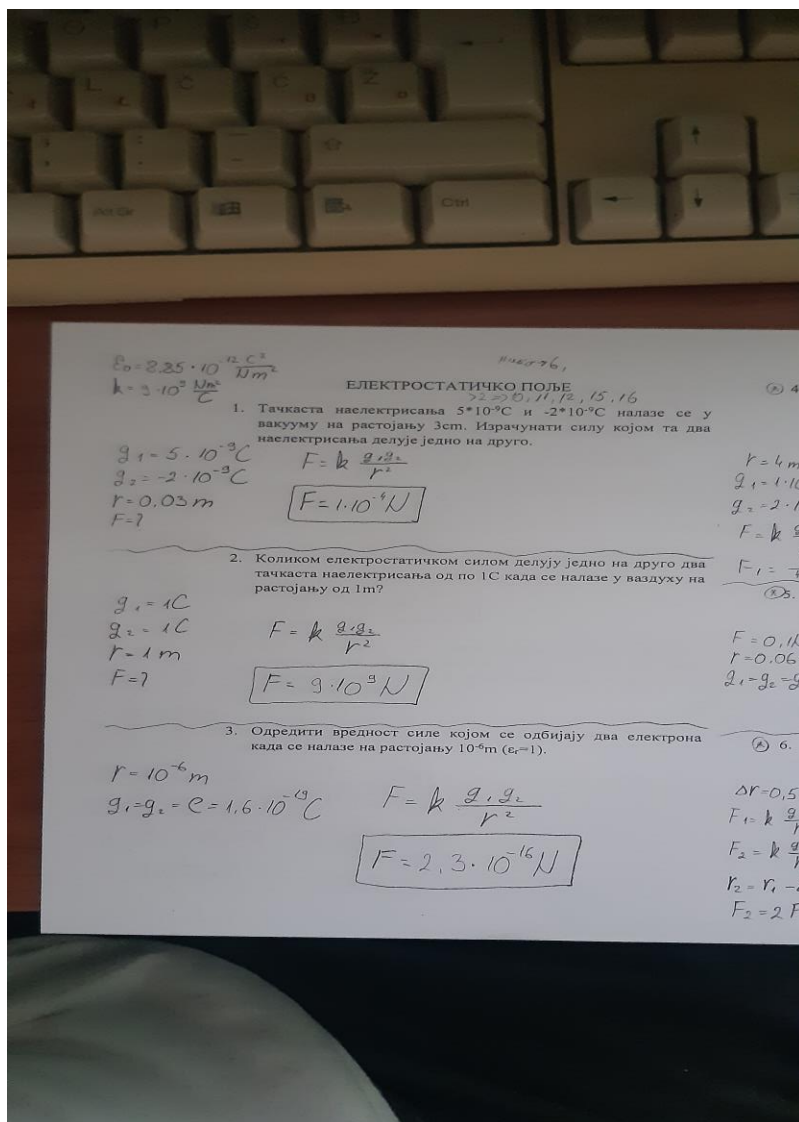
$\varepsilon_0 = 8.85 \cdot 10^{-12} \frac{C^2}{Nm^2}$
$k = 9 \cdot 10^9 \frac{Nm^2}{C}$

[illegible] 76,

ЕЛЕКТРОСТАТИЧКО ПОЉЕ

>2 => 10, 11, 12, 15, 16

1. Тачкаста наелектрисања $5 \cdot 10^{-9}$C и $-2 \cdot 10^{-9}$C налазе се у вакууму на растојању 3cm. Израчунати силу којом та два наелектрисања делује једно на друго.

$q_1 = 5 \cdot 10^{-9} C$
$q_2 = -2 \cdot 10^{-9} C$
$r = 0.03 m$
$F = ?$

$F = k \frac{q_1 q_2}{r^2}$

$F = 1 \cdot 10^{-4} N$

2. Коликом електростатичком силом делују једно на друго два тачкаста наелектрисања од по 1C када се налазе у ваздуху на растојању од 1m?

$q_1 = 1C$
$q_2 = 1C$
$r = 1 m$
$F = ?$

$F = k \frac{q_1 q_2}{r^2}$

$F = 9 \cdot 10^9 N$

3. Одредити вредност силе којом се одбијају два електрона када се налазе на растојању $10^{-6}$m ($\varepsilon_r$=1).

$r = 10^{-6} m$
$q_1 = q_2 = e = 1,6 \cdot 10^{-19} C$

$F = k \frac{q_1 q_2}{r^2}$

$F = 2,3 \cdot 10^{-16} N$

(A) 4
$r = 4 m$
$q_1 = 1 \cdot 1$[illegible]
$q_2 = 2 \cdot$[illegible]
$F = k$ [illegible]
$F_1 =$ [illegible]

(B) 5.
$F = 0,1$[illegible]
$r = 0.06$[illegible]
$q_1 = q_2 =$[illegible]

(A) 6.
$\Delta r = 0,5$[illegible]
$F_1 = k$ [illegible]
$F_2 = k$ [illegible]
$r_2 = r_1 -$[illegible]
$F_2 = 2 F$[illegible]